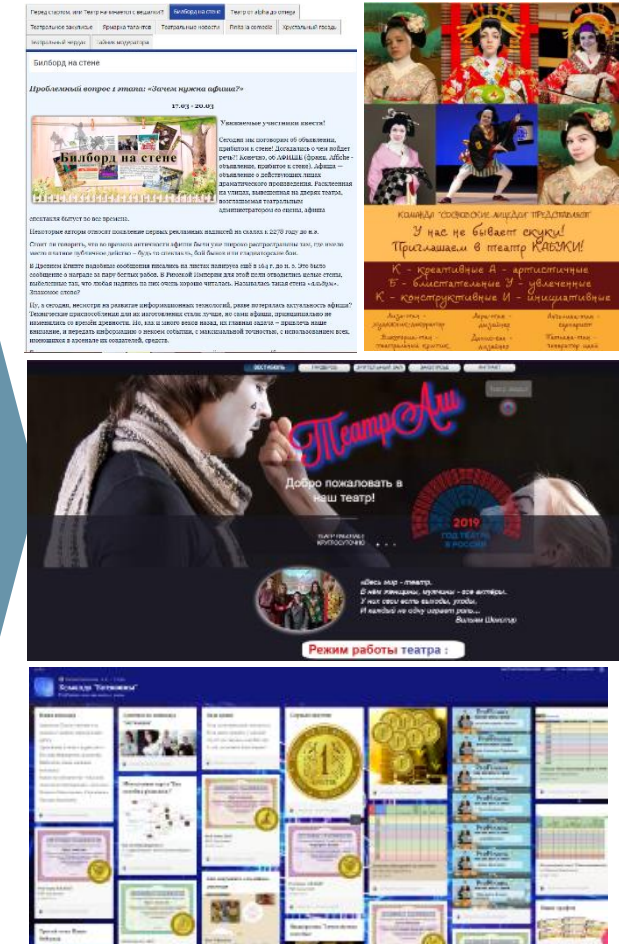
Перед стартом, или Театр начинается с вешалки! | Билборд на стене | Театр от афиши до отпера
Театральное закулисье | Ярмарка талантов | Театральные новости | Finita la comedia | Хрустальный гвоздь
Театральный чердак | Тайник модератора

Билборд на стене

Проблемный вопрос 1 этапа: «Зачем нужна афиша?»

17.03 - 20.03

Билборд на стене

Уважаемые участники квеста!

Сегодня мы поговорим об объявлениях, прибитых к стене! Догадались о чем пойдет речь? Конечно, об АФИШЕ (франц. Affiche - объявление, прибитое к стене). Афиша — объявление о действующих лицах драматического произведения. Расклеенная на улицах, вывешенная на дверях театра, вонтальных театральных администраторов на сцены, афиша спектакля бытует во все времена.

Некоторые авторы относят появление первых рекламных надписей на скалах к 2270 году до н.э.

Стоит ли говорить, что во времена античности афиши были уже широко распространены так, где много места платные публичное действо – будь то спектакль, бой быков или гладиаторские бои.

В Древнем Китае подобные сообщения писались на листах папируса ещё в 16 г. до н. э. Это было сообщение о награде за поимку беглых рабов. В Римской Империи для этой цели отводились белые стены, выбеленные так, что любая надпись на них очень хорошо читалась. Назывались такая стена «альбум». Знакомое слово?

Ну, а сегодня, несмотря на развитие информационных технологий, разве потерялась актуальность афиши? Технические приспособления для их изготовления стали лучше, но сами афиши, принципиально не изменились со времён древности. Но, как и много веков назад, их главные задачи – привлечь наше внимание, и передать информацию о некоем событии, с максимальной точностью, с использованием всех, имеющихся в арсенале их создателей, средств.

команда "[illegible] ПРЕДСТАВЛЯЕТ
У нас не бывает скуки!
Приглашаем в театр КАБУКИ!
К - креативные А - артистичные
Б - блистательные У - увлеченные
К - конструктивные И - инициативные

Анастасия - художник-декоратор
Арина - дизайнер
Анастасия - хореограф
Владислава - театральный критик
Даниела - дизайнер
Татьяна - театровед

Театр Ам
Добро пожаловать в наш театр!
2019 ГОД ТЕАТРА В РОССИИ
«Весь мир - театр.
В нём женщины, мужчины - все актёры.
У них свои есть выходы, уходы,
И каждый не одну играет роль...
Вильям Шекспир
Режим работы театра :

Команда "Затейники"